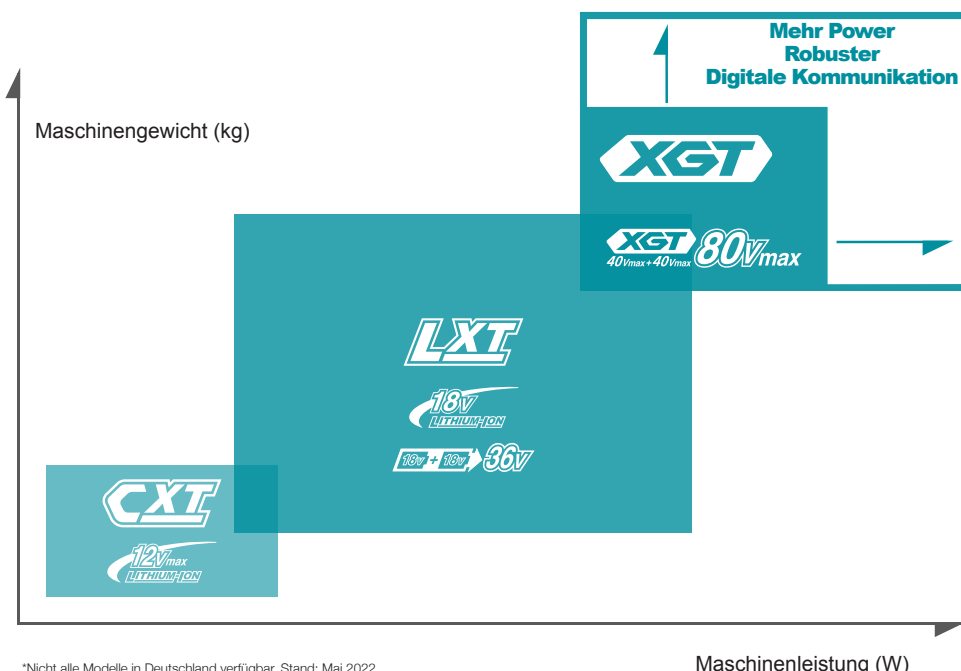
Mehr Power
Robuster
Digitale Kommunikation

Maschinengewicht (kg)

XGT

XGT 40Vmax + 40Vmax 80Vmax

LXT

18V LITHIUM-ION

18V + 18V 36V

CXT

12Vmax LITHIUM-ION

*Nicht alle Modelle in Deutschland verfügbar. Stand: Mai 2022

Maschinenleistung (W)